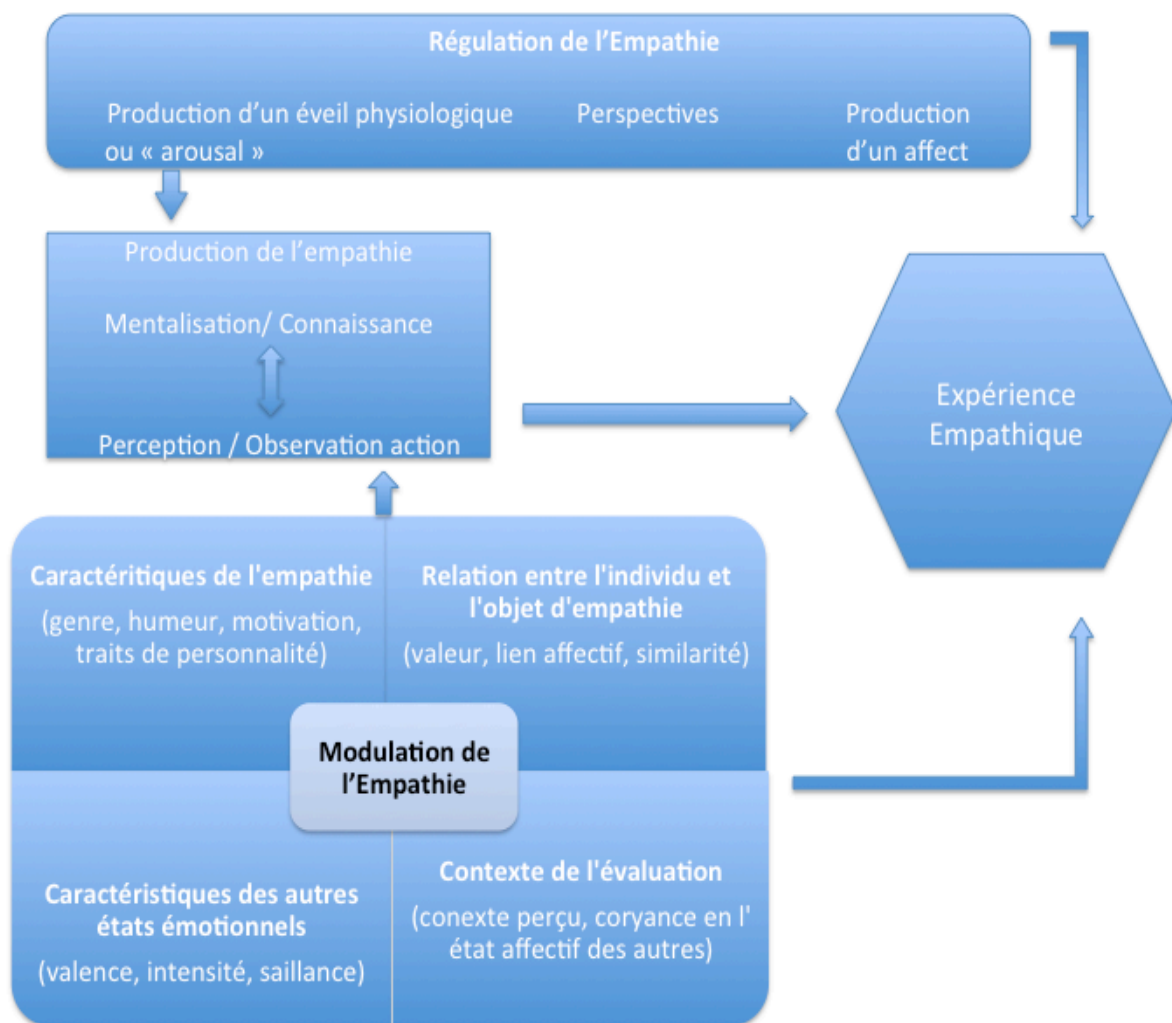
Régulation de l'Empathie

Production d'un éveil physiologique ou « arousal »

Perspectives

Production d'un affect

Production de l'empathie

Mentalisation/ Connaissance

Perception / Observation action

Expérience Empathique

Caractéritiques de l'empathie

(genre, humeur, motivation, traits de personnalité)

Relation entre l'individu et l'objet d'empathie

(valeur, lien affectif, similarité)

Modulation de l'Empathie

Caractéristiques des autres états émotionnels

(valence, intensité, saillance)

Contexte de l'évaluation

(conexte perçu, coryance en l' état affectif des autres)